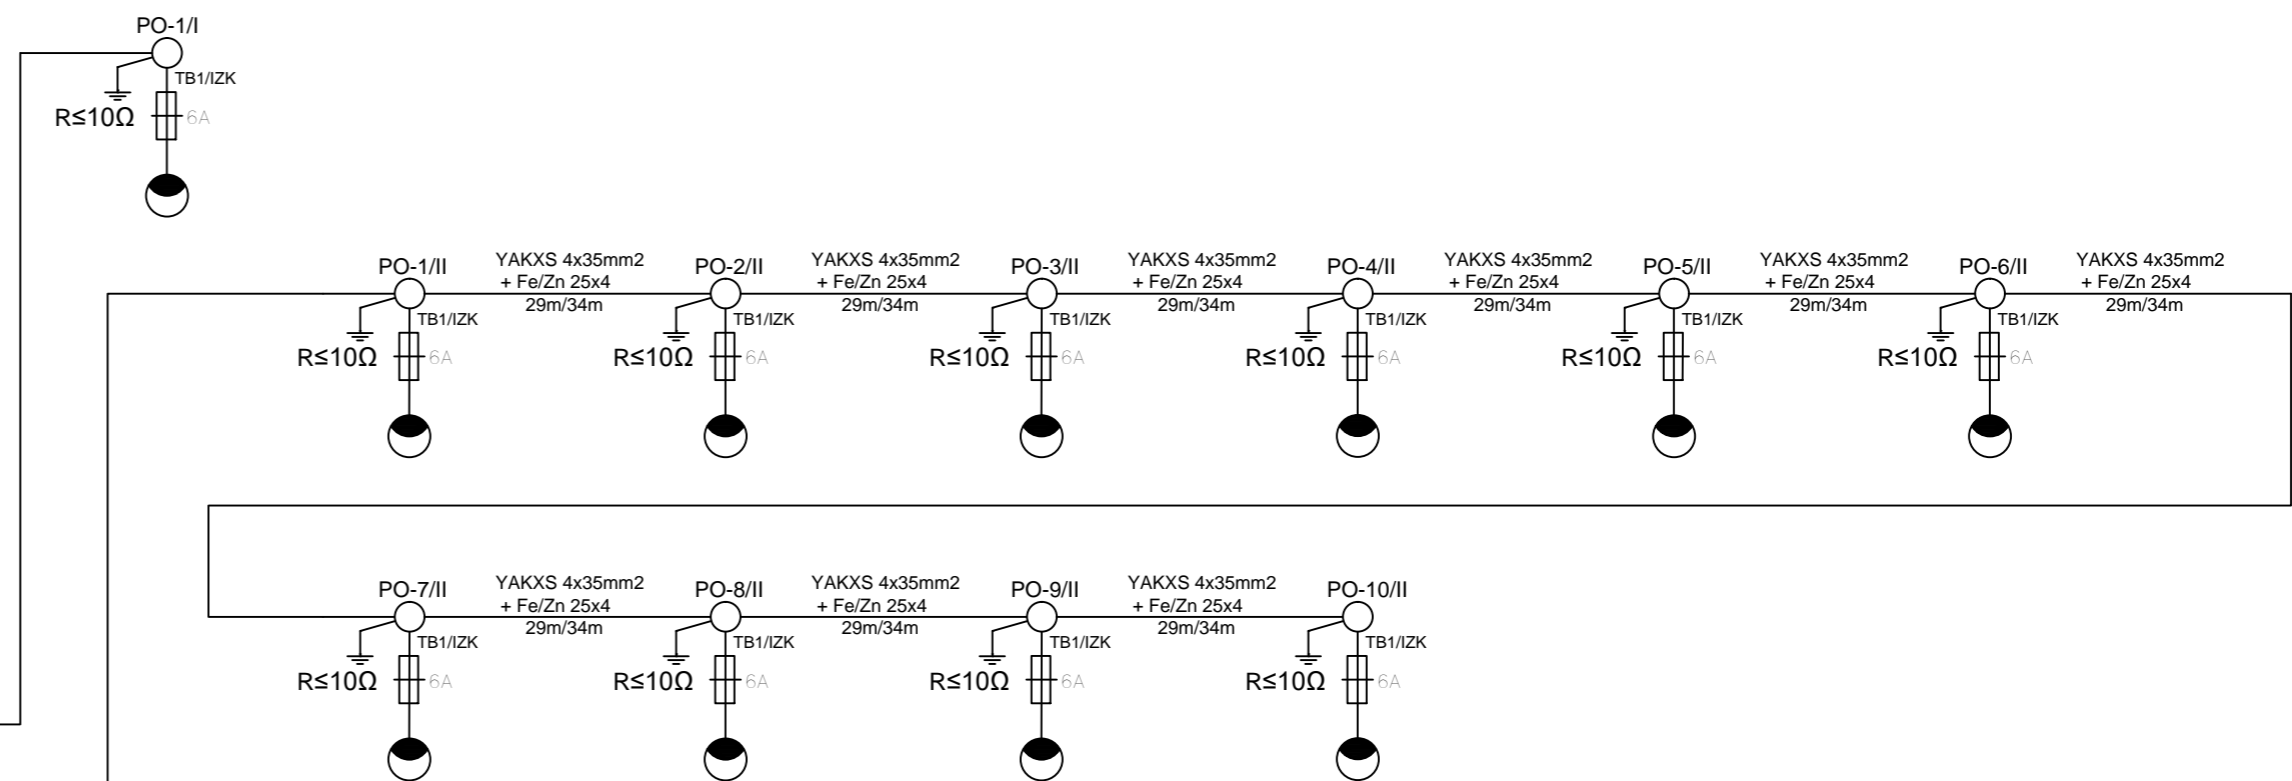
PO-1/I
TB1/IZK
R≤10Ω
6A

PO-1/II
YAKXS 4x35mm2 + Fe/Zn 25x4 29m/34m
PO-2/II
YAKXS 4x35mm2 + Fe/Zn 25x4 29m/34m
PO-3/II
YAKXS 4x35mm2 + Fe/Zn 25x4 29m/34m
PO-4/II
YAKXS 4x35mm2 + Fe/Zn 25x4 29m/34m
PO-5/II
YAKXS 4x35mm2 + Fe/Zn 25x4 29m/34m
PO-6/II
YAKXS 4x35mm2 + Fe/Zn 25x4 29m/34m

TB1/IZK
R≤10Ω
6A
TB1/IZK
R≤10Ω
6A
TB1/IZK
R≤10Ω
6A
TB1/IZK
R≤10Ω
6A
TB1/IZK
R≤10Ω
6A
TB1/IZK
R≤10Ω
6A

PO-7/II
YAKXS 4x35mm2 + Fe/Zn 25x4 29m/34m
PO-8/II
YAKXS 4x35mm2 + Fe/Zn 25x4 29m/34m
PO-9/II
YAKXS 4x35mm2 + Fe/Zn 25x4 29m/34m
PO-10/II

TB1/IZK
R≤10Ω
6A
TB1/IZK
R≤10Ω
6A
TB1/IZK
R≤10Ω
6A
TB1/IZK
R≤10Ω
6A